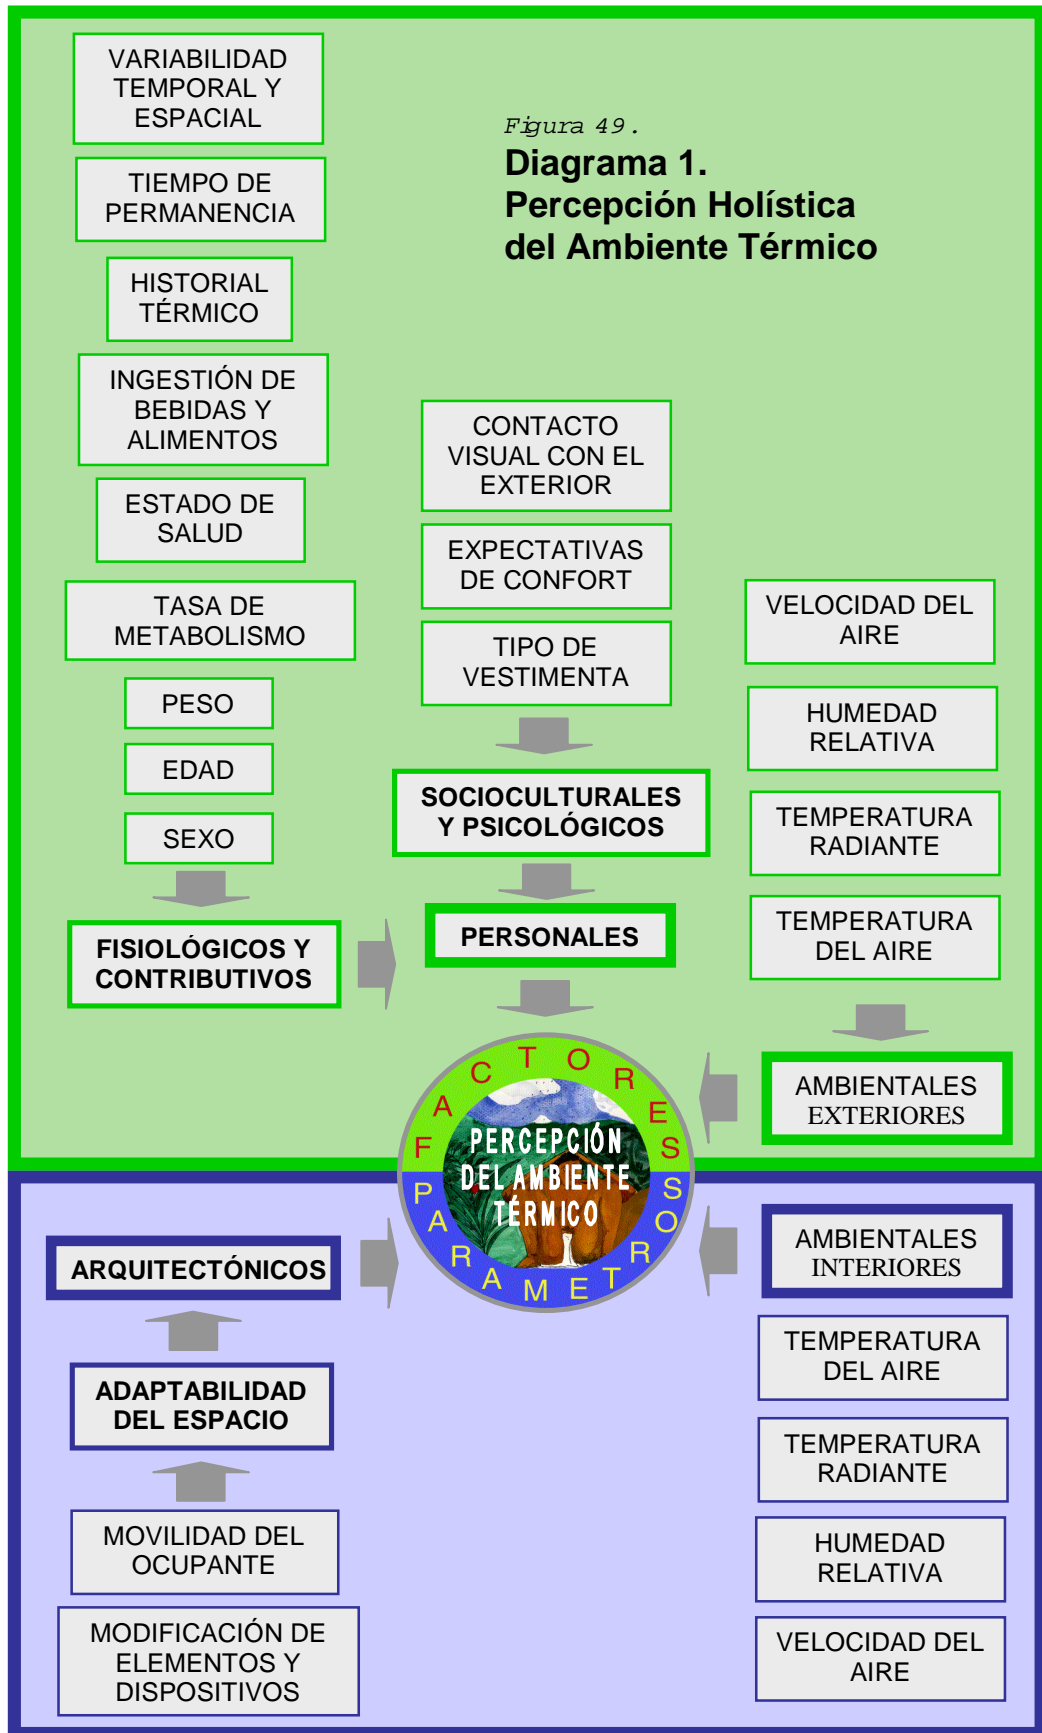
VARIABILIDAD TEMPORAL Y ESPACIAL

TIEMPO DE PERMANENCIA

HISTORIAL TÉRMICO

INGESTIÓN DE BEBIDAS Y ALIMENTOS

ESTADO DE SALUD

TASA DE METABOLISMO

PESO

EDAD

SEXO

FISIOLÓGICOS Y CONTRIBUTIVOS

Figura 49.

Diagrama 1. Percepción Holística del Ambiente Térmico

CONTACTO VISUAL CON EL EXTERIOR

EXPECTATIVAS DE CONFORT

TIPO DE VESTIMENTA

SOCIOCULTURALES Y PSICOLÓGICOS

PERSONALES

VELOCIDAD DEL AIRE

HUMEDAD RELATIVA

TEMPERATURA RADIANTE

TEMPERATURA DEL AIRE

AMBIENTALES EXTERIORES

FACTORES

PERCEPCIÓN DEL AMBIENTE TÉRMICO

PARAMETROS

ARQUITECTÓNICOS

ADAPTABILIDAD DEL ESPACIO

MOVILIDAD DEL OCUPANTE

MODIFICACIÓN DE ELEMENTOS Y DISPOSITIVOS

AMBIENTALES INTERIORES

TEMPERATURA DEL AIRE

TEMPERATURA RADIANTE

HUMEDAD RELATIVA

VELOCIDAD DEL AIRE